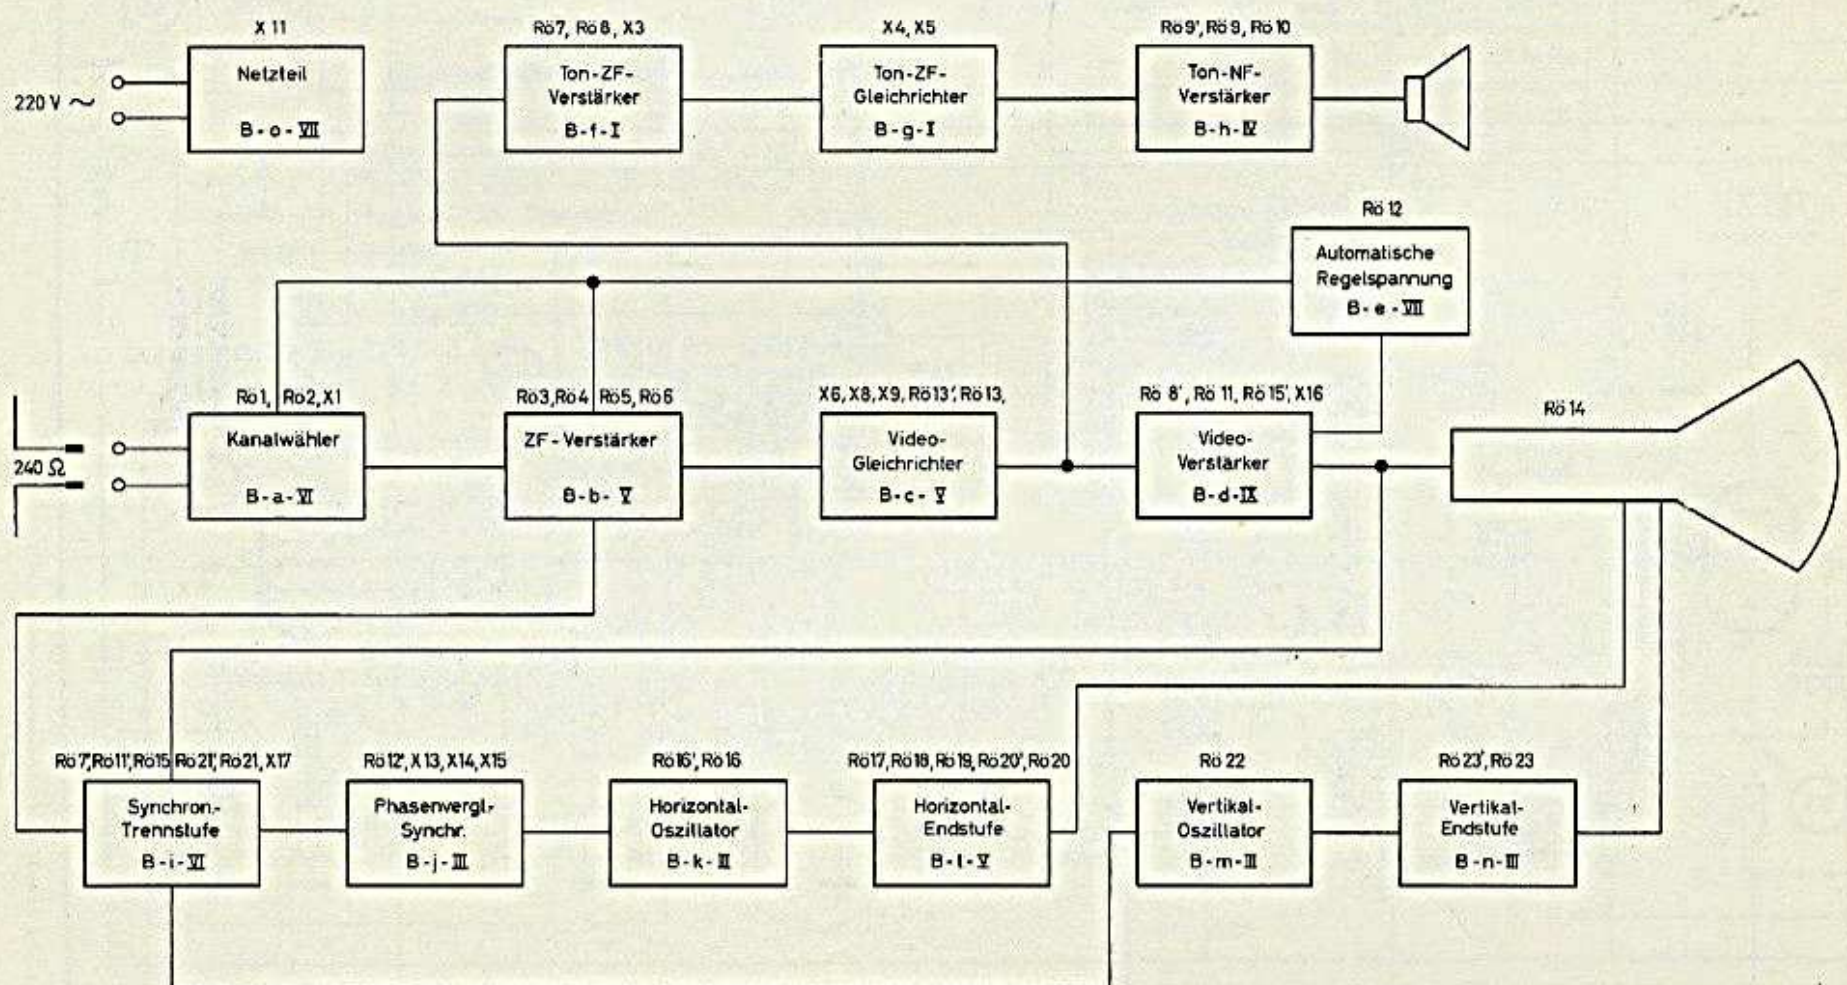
X 11

220 V ~

Netzteil

B - o - VII

Rö7, Rö 8, X3

Ton-ZF-Verstärker

B - f - I

X4, X5

Ton-ZF-Gleichrichter

B - g - I

Rö 9', Rö 9, Rö 10

Ton-NF-Verstärker

B - h - IV

Rö 12

Automatische Regelspannung

B - e - VII

Rö 1, Rö 2, X1

240 Ω

Kanalwähler

B - a - VI

Rö3, Rö4 Rö5, Rö6

ZF - Verstärker

B - b - V

X6, X8, X9, Rö 13', Rö 13,

Video-Gleichrichter

B - c - V

Rö 8', Rö 11, Rö 15', X16

Video-Verstärker

B - d - IX

Rö 14

Rö 7', Rö 11', Rö 15 Rö 21', Rö 21, X17

Synchron.-Trennstufe

B - i - VI

Rö 12', X 13, X14, X15

Phasenvergl.-Synchr.

B - j - III

Rö 16', Rö 16

Horizontal-Oszillator

B - k - III

Rö 17, Rö 18, Rö 19, Rö 20', Rö 20

Horizontal-Endstufe

B - l - V

Rö 22

Vertikal-Oszillator

B - m - III

Rö 23', Rö 23

Vertikal-Endstufe

B - n - III